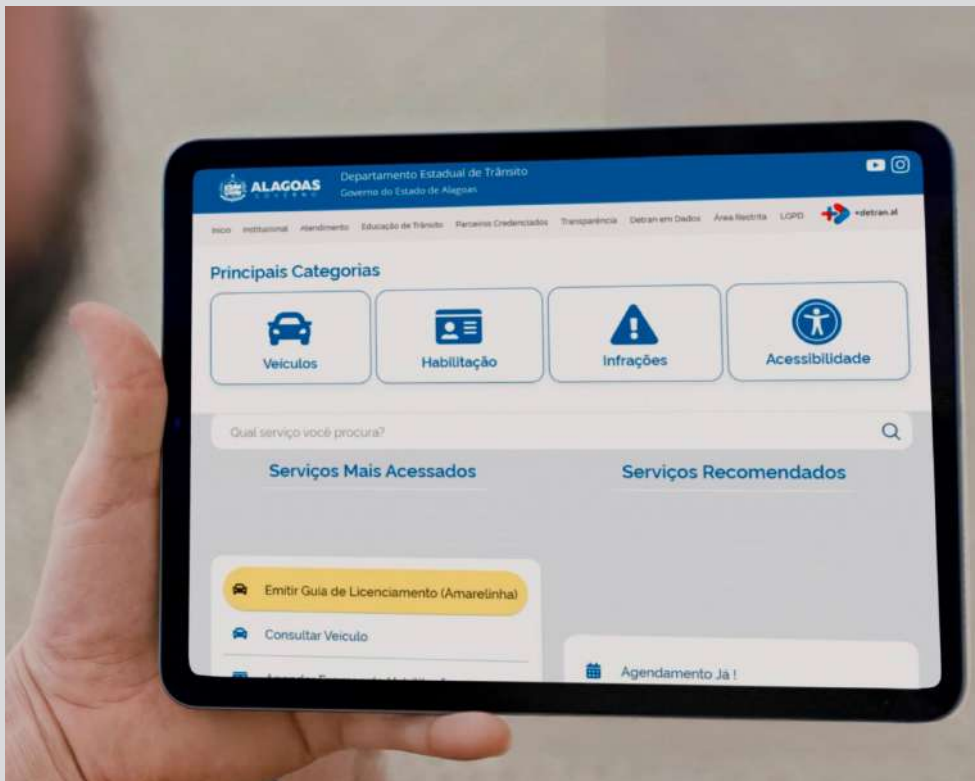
ALAGOAS GOVERNO
Departamento Estadual de Trânsito
Governo do Estado de Alagoas

Início Institucional Atendimento Educação de Trânsito Parceiros Credenciados Transparência Detran em Dados Área Restrita LGPD +detran.al

Principais Categorias

Veículos
Habilitação
Infrações
Acessibilidade

Qual serviço você procura?

Serviços Mais Acessados
Serviços Recomendados

Emitir Guia de Licenciamento (Amarelinha)
Consultar Veículo
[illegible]

Agendamento Já !